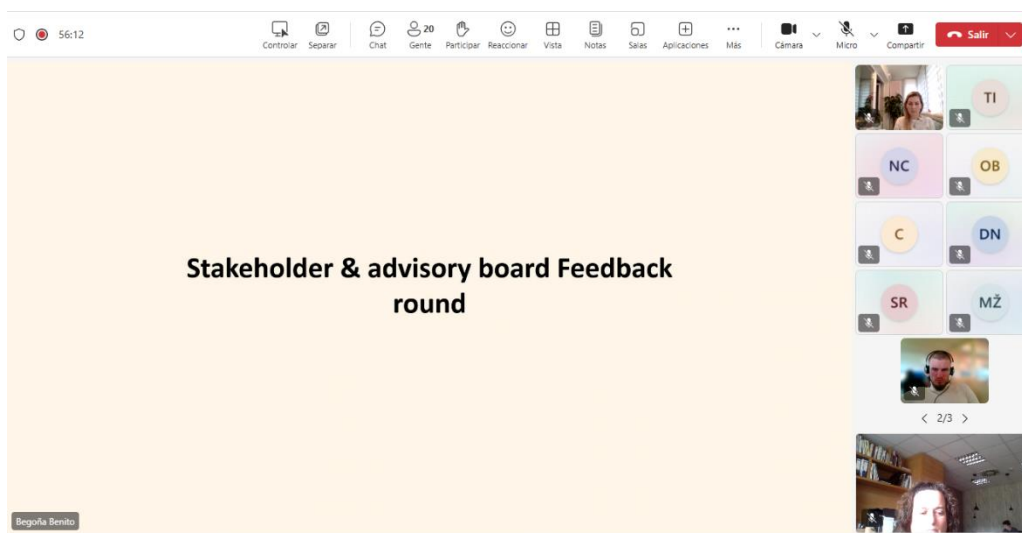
56:12

Controlar Separar Chat 20 Gente Participar Reaccionar Vista Notas Salas Aplicaciones Más Cámara Micro Compartir Salir

Stakeholder & advisory board Feedback round

TI
NC
OB
C
DN
SR
MŽ

2/3

Begoña Benito